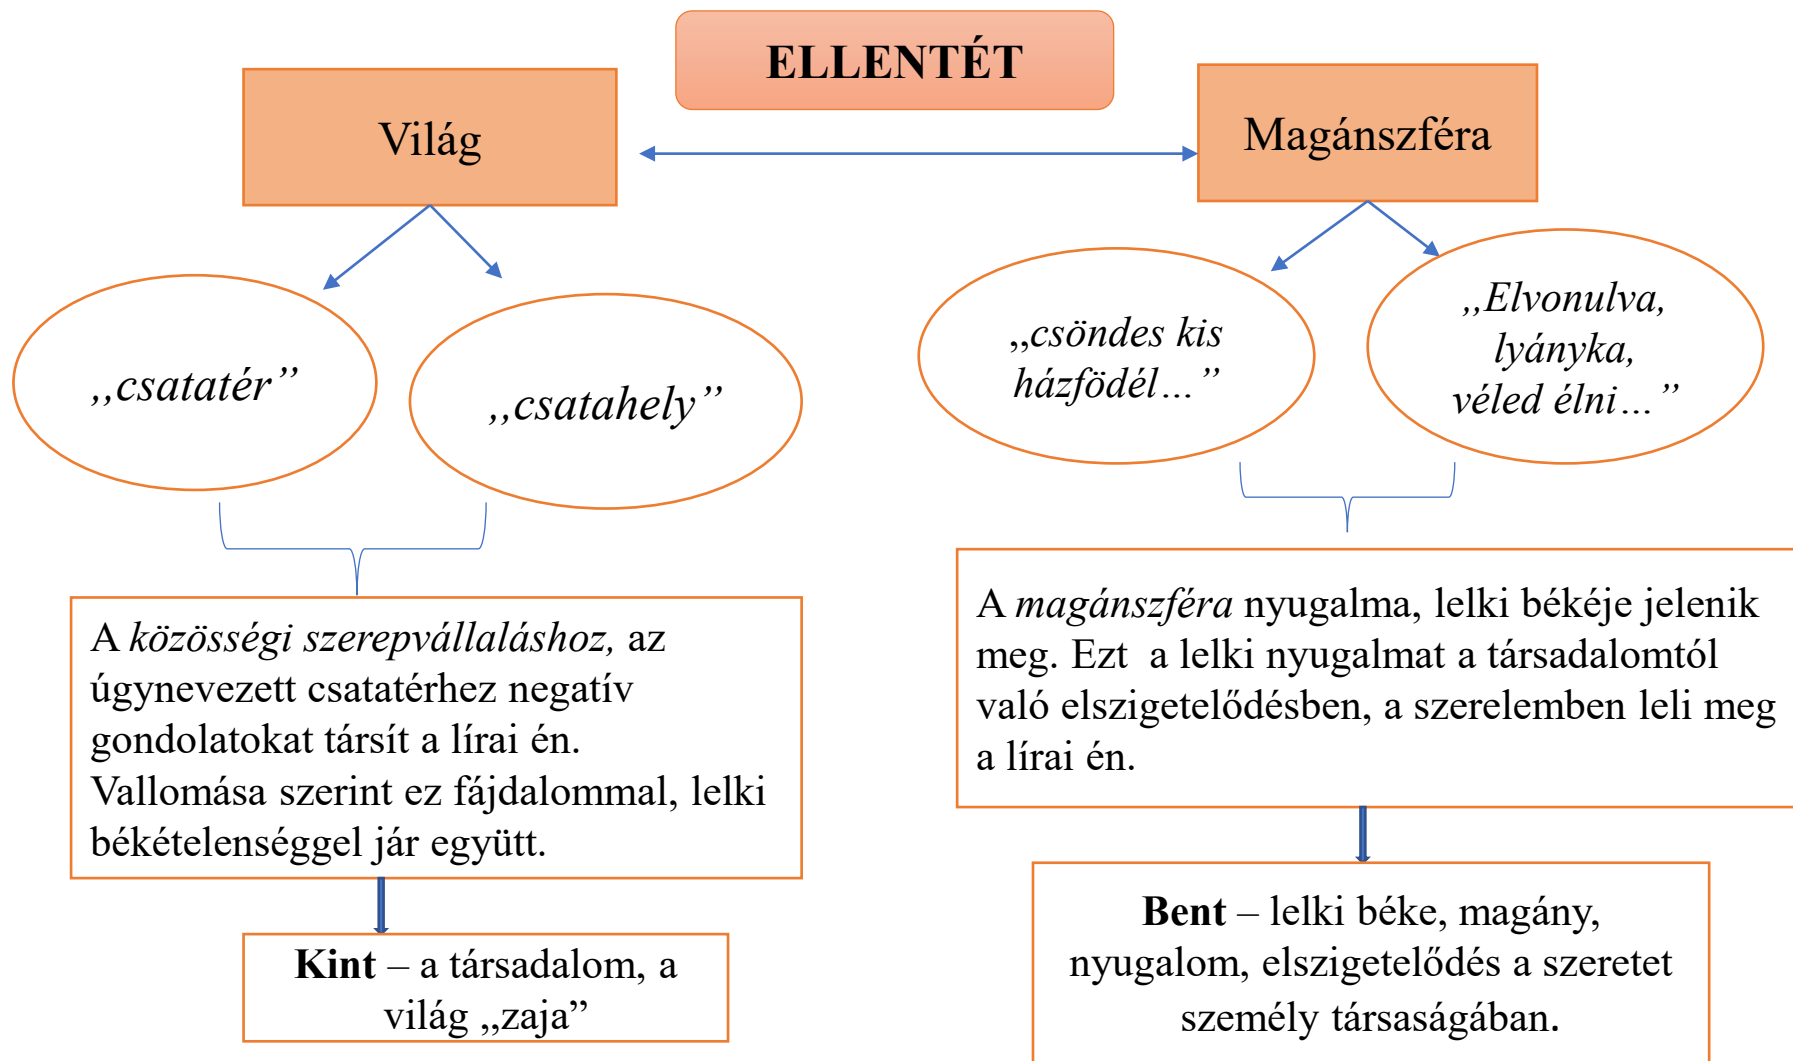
ELLENTÉT

Világ

Magánszféra

„csatatér”

„csatahely”

„csöndes kis házfödél…”

„Elvonulva, lyányka, véled élni…”

A *közösségi szerepvállaláshoz,* az úgynevezett csatatérhez negatív gondolatokat társít a lírai én. Vallomása szerint ez fájdalommal, lelki békételenséggel jár együtt.

A *magánszféra* nyugalma, lelki békéje jelenik meg. Ezt a lelki nyugalmat a társadalomtól való elszigetelődésben, a szerelemben leli meg a lírai én.

**Kint** – a társadalom, a világ „zaja”

**Bent** – lelki béke, magány, nyugalom, elszigetelődés a szeretet személy társaságában.